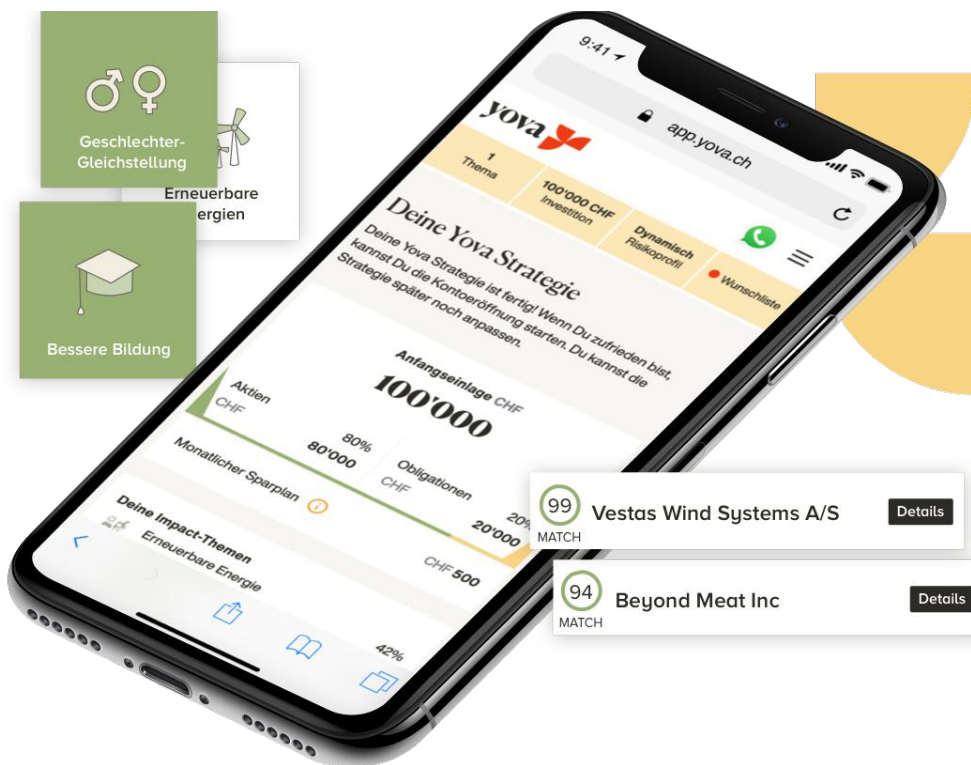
Geschlechter-Gleichstellung

Erneuerbare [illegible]ergien

Bessere Bildung

9:41

yova

app.yova.ch

1 Thema

100'000 CHF Investition

Dynamisch Risikoprofil

Wunschliste

Deine Yova Strategie

Deine Yova Strategie ist fertig! Wenn Du zufrieden bist, kannst Du die Kontoeröffnung starten. Du kannst die Strategie später noch anpassen.

Anfangseinlage CHF

100'000

Aktien CHF

80%

80'000

Obligationen CHF

20%

20'000

Monatlicher Sparplan

CHF 500

Deine Impact-Themen

Erneuerbare Energie

42%

99 MATCH Vestas Wind Systems A/S Details

94 MATCH Beyond Meat Inc Details